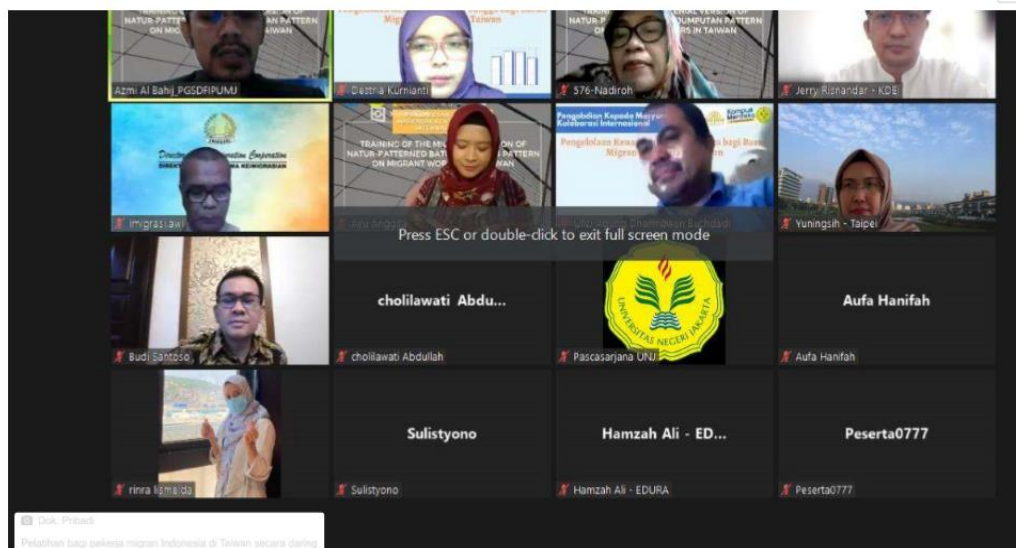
NATUR-PATTERNED BATIK ... AN PATTERN ON MIGRANT ... TAIWAN

Azmi Al Bahij_PGSDFIPUNJ

Destria Kurnianti

NATUR-PATTERNED ... DUMPUTAN PATTERN ... RS IN TAIWAN

576-Nadiroh

Jerry Risnandar - KDEI

Direktorat ... Kerjasama ...

imigrasiawi

TRAINING OF THE MI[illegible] ON OF NATUR-PATTERNED BAT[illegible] PATTERN ON MIGRANT WO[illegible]

Ara Anggita

Pengabdian Kepada Masyarakat Kolaborasi Internasional

Pengelolaan Kewi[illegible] bagi Bu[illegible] Migran

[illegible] Bachtiar Buchdadi

Yuningsih - Taipei

Press ESC or double-click to exit full screen mode

Budi Santoso

cholilawati Abdu...

cholilawati Abdullah

UNIVERSITAS NEGERI JAKARTA

Pascasarjana UNJ

Aufa Hanifah

Aufa Hanifah

rinra lismaida

Sulistyono

Sulistyono

Hamzah Ali - ED...

Hamzah Ali - EDURA

Peserta0777

Peserta0777

Dok. Pribadi

Pelatihan bagi pekerja migran Indonesia di Taiwan secara daring